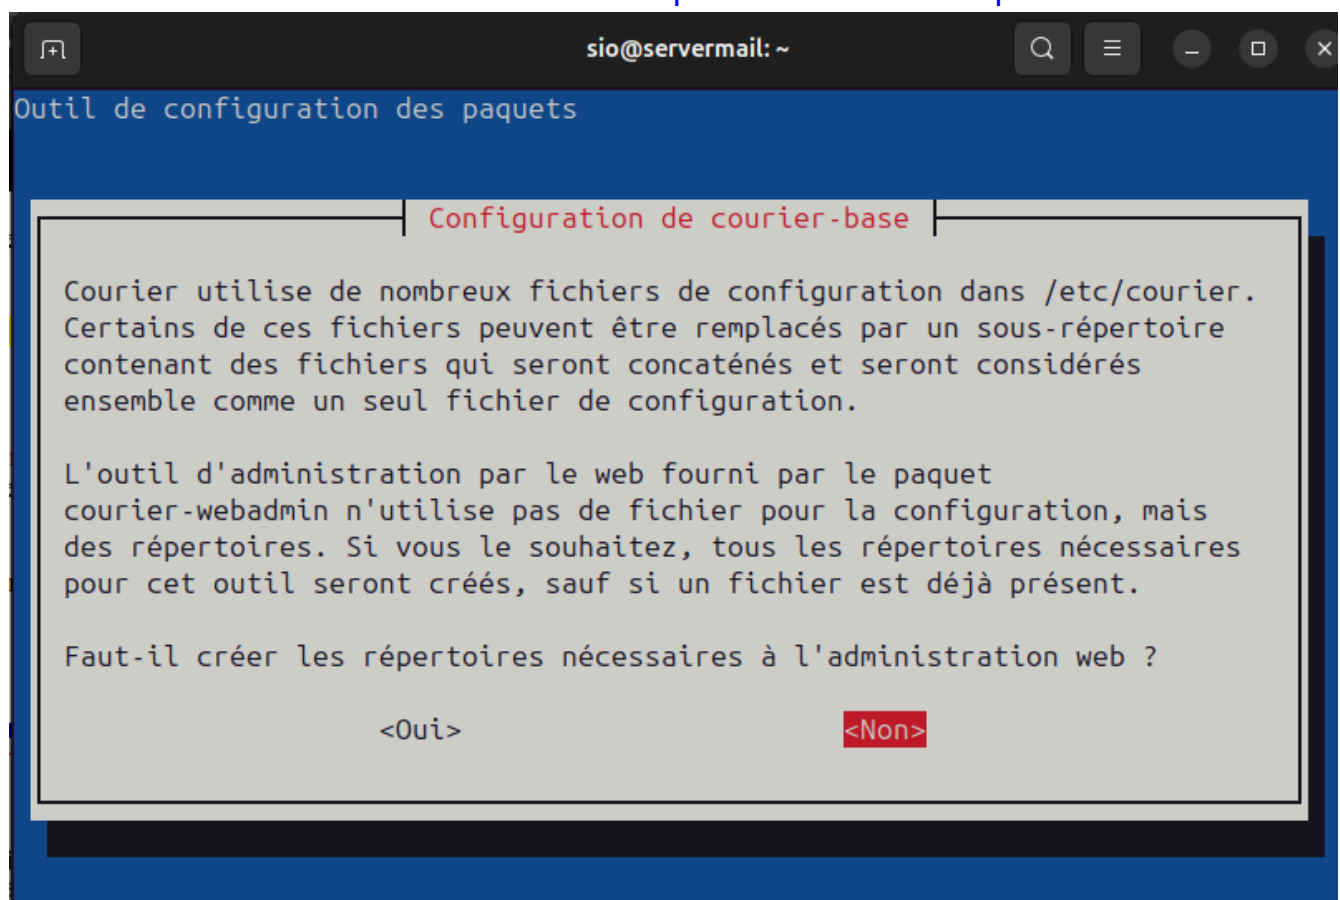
sio@servermail: ~

Outil de configuration des paquets

Configuration de courier-base

Courier utilise de nombreux fichiers de configuration dans /etc/courier. Certains de ces fichiers peuvent être remplacés par un sous-répertoire contenant des fichiers qui seront concaténés et seront considérés ensemble comme un seul fichier de configuration.

L'outil d'administration par le web fourni par le paquet courier-webadmin n'utilise pas de fichier pour la configuration, mais des répertoires. Si vous le souhaitez, tous les répertoires nécessaires pour cet outil seront créés, sauf si un fichier est déjà présent.

Faut-il créer les répertoires nécessaires à l'administration web ?

<Oui>

<Non>